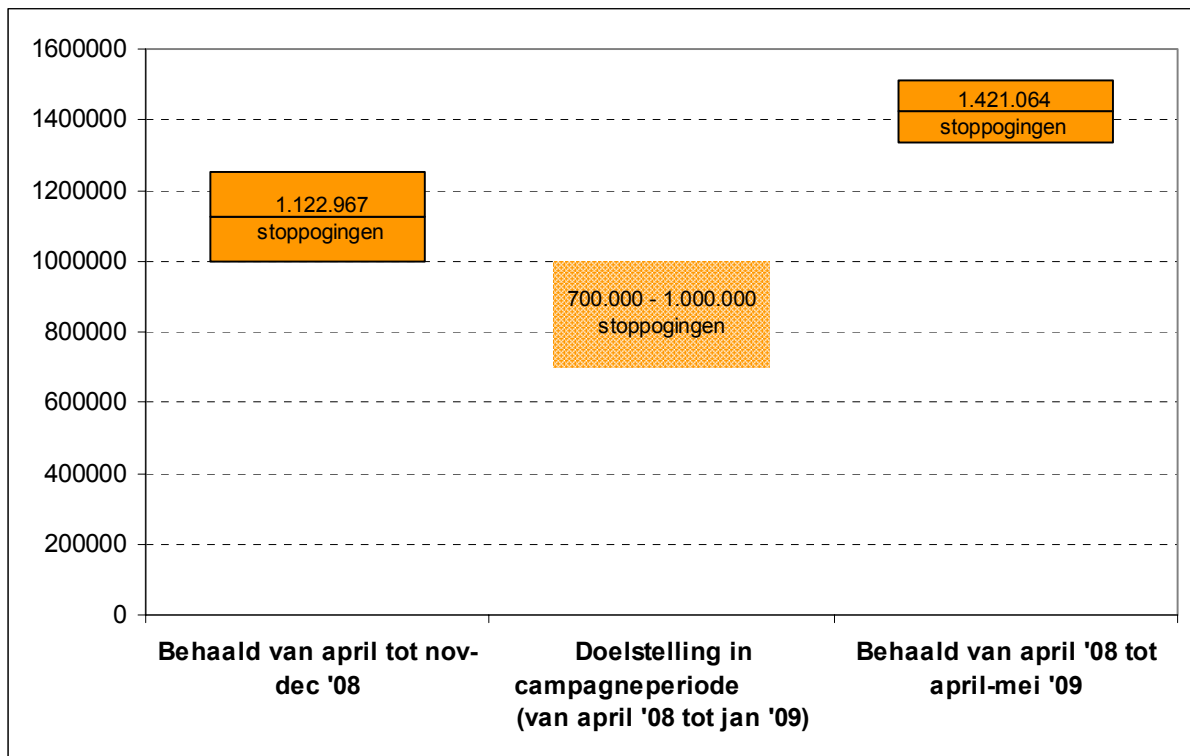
1600000
1400000
1200000
1000000
800000
600000
400000
200000
0

1.122.967
stoppogingen

700.000 - 1.000.000
stoppogingen

1.421.064
stoppogingen

Behaald van april tot nov-dec '08

Doelstelling in campagneperiode (van april '08 tot jan '09)

Behaald van april '08 tot april-mei '09